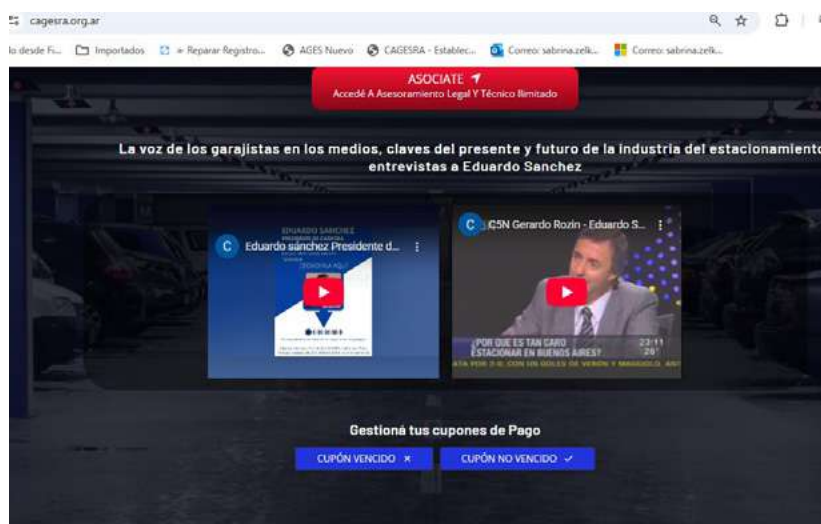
cagesra.org.ar

lo desde Fi... Importados » Reparar Registro... AGES Nuevo CAGESRA - Establec... Correo: sabrina.zelk... Correo: sabrina.zelk...

ASOCIATE
Accedé A Asesoramiento Legal Y Técnico Ilimitado

La voz de los garajistas en los medios, claves del presente y futuro de la industria del estacionamiento entrevistas a Eduardo Sanchez

C Eduardo sánchez Presidente d...

EDUARDO SANCHEZ
PRESIDENTE DE CAGESRA

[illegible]

C C5N Gerardo Rozin - Eduardo S...

¿POR QUE ES TAN CARO ESTACIONAR EN BUENOS AIRES?
23:11
26°
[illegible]

Gestioná tus cupones de Pago

CUPÓN VENCIDO ×
CUPÓN NO VENCIDO ✓